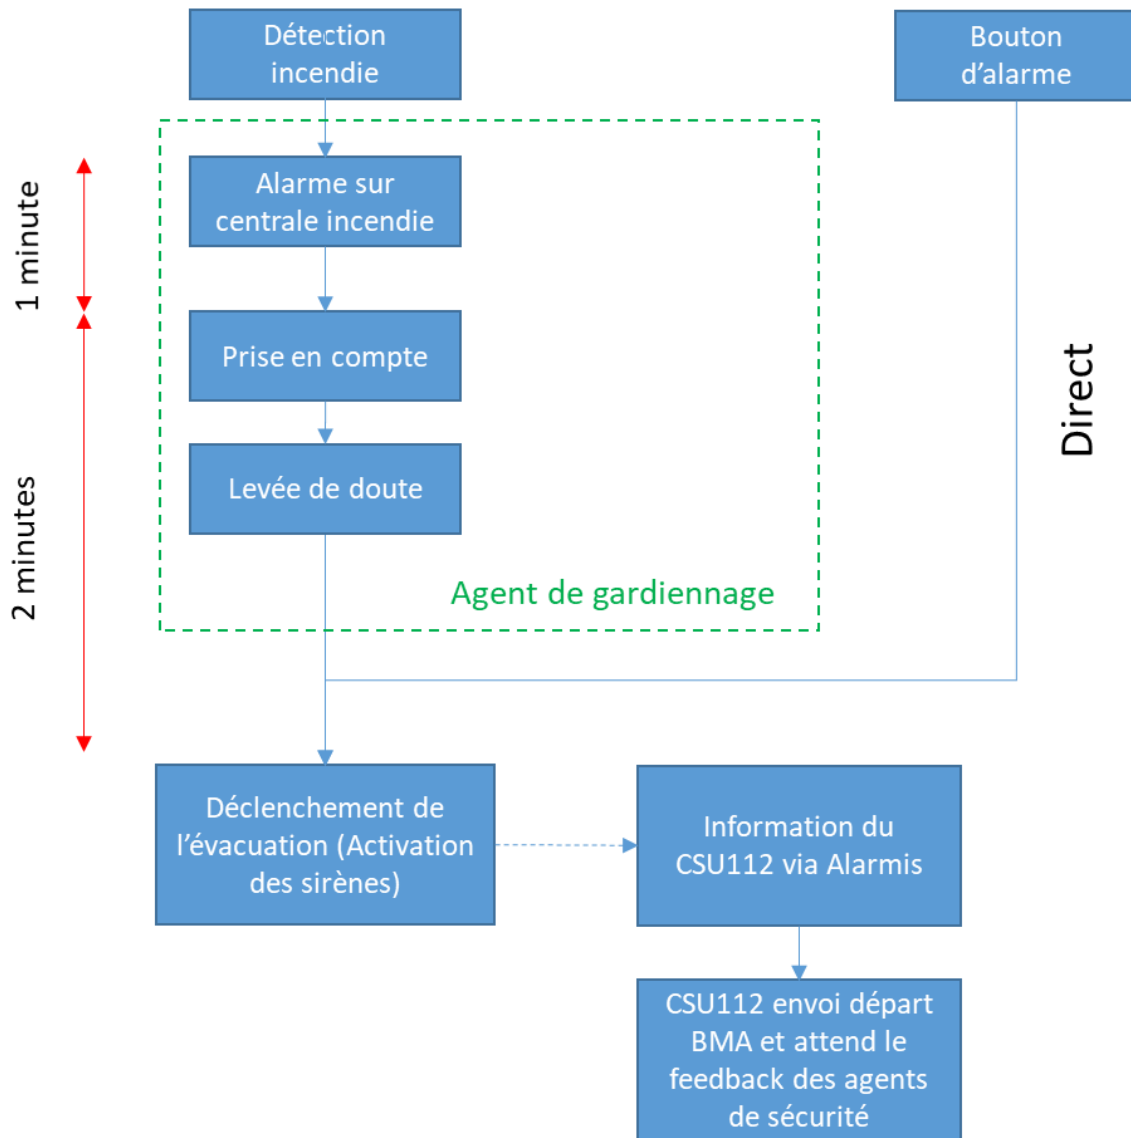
Détection incendie

Bouton d'alarme

1 minute

Alarme sur centrale incendie

Prise en compte

2 minutes

Levée de doute

Direct

Agent de gardiennage

Déclenchement de l'évacuation (Activation des sirènes)

Information du CSU112 via Alarmis

CSU112 envoi départ BMA et attend le feedback des agents de sécurité